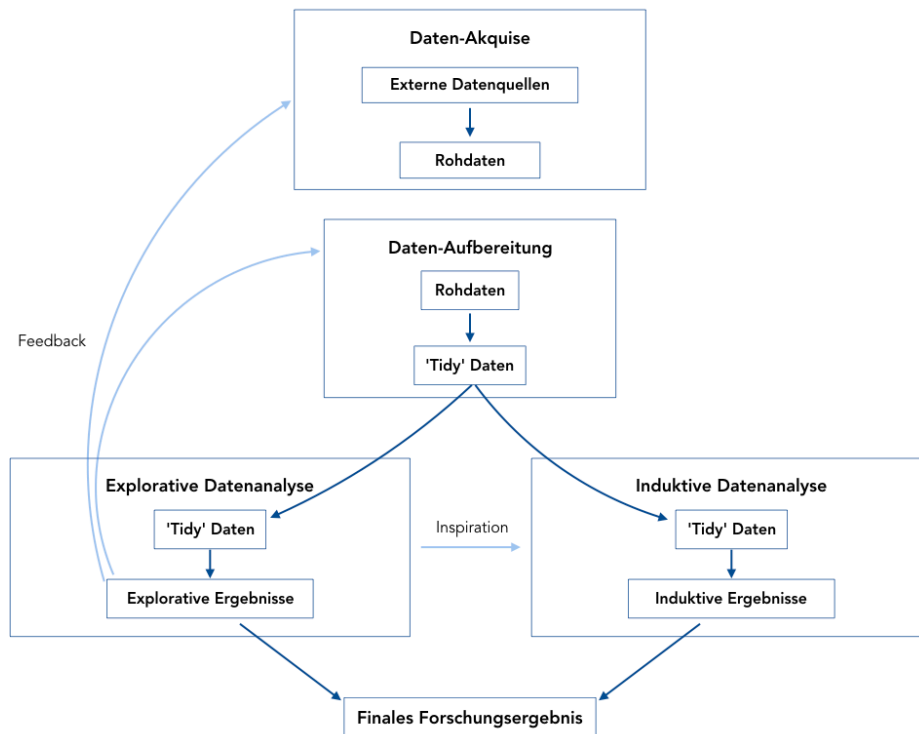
Daten-Akquise

Externe Datenquellen

Rohdaten

Daten-Aufbereitung

Rohdaten

'Tidy' Daten

Feedback

Explorative Datenanalyse

'Tidy' Daten

Explorative Ergebnisse

Inspiration

Induktive Datenanalyse

'Tidy' Daten

Induktive Ergebnisse

Finales Forschungsergebnis